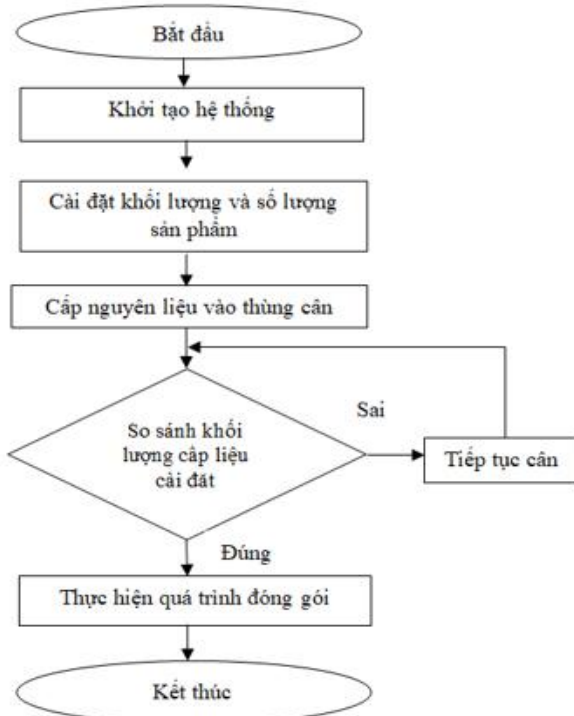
Bắt đầu

Khởi tạo hệ thống

Cài đặt khối lượng và số lượng sản phẩm

Cấp nguyên liệu vào thùng cân

So sánh khối lượng cấp liệu cài đặt

Sai

Tiếp tục cân

Đúng

Thực hiện quá trình đóng gói

Kết thúc